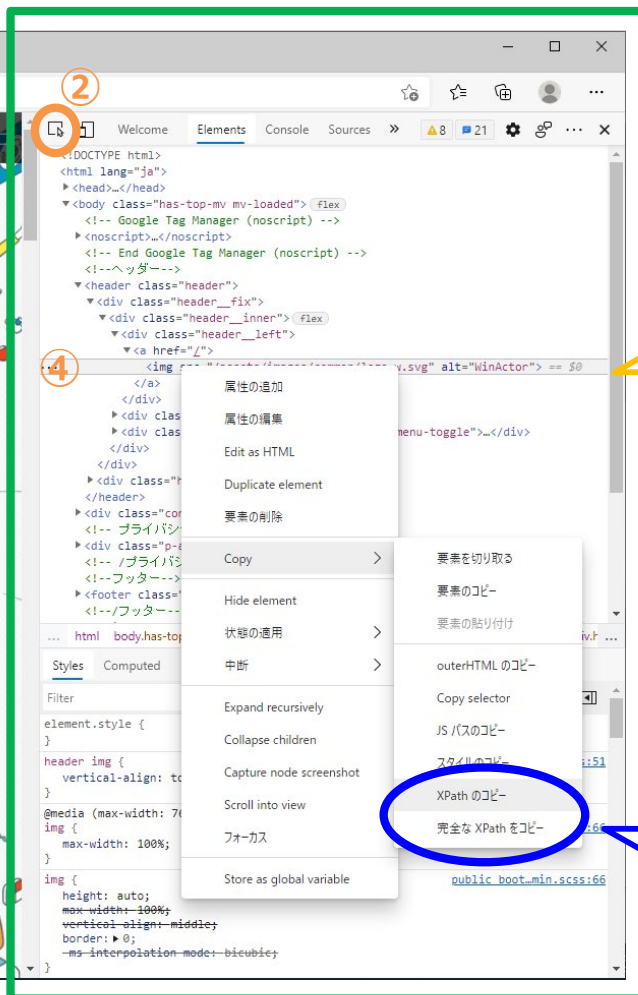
②

Welcome Elements Console Sources » ⚠8 21 ⚙ ··· ✕

<!DOCTYPE html>
<html lang="ja">
▶<head>…</head>
▼<body class="has-top-mv mv-loaded"> flex
<!-- Google Tag Manager (noscript) -->
▶<noscript>…</noscript>
<!-- End Google Tag Manager (noscript) -->
<!--ヘッダー-->
▼<header class="header">
▼<div class="header__fix">
▼<div class="header__inner"> flex
▼<div class="header__left">
▼<a href="/">
④ <img src="/assets/images/common/logo-w.svg" alt="WinActor"> == $0
</a>
</div>
▶<div clas
▶<div clas menu-toggle">…</div>
</div>
</div>
▶<div class="h
</header>
▶<div class="con
<!-- プライバシ
▶<div class="p-a
<!-- /プライバシ
<!--フッター-->
▶<footer class="
<!--/フッター--

... html body.has-top

Styles Computed

Filter

element.style {
}

header img {
vertical-align: to
}

@media (max-width: 76
img {
max-width: 100%;
}

img {
height: auto;
max-width: 100%;
vertical-align: middle;
border: ▶ 0;
-ms-interpolation-mode: bicubic;

属性の追加
属性の編集
Edit as HTML
Duplicate element
要素の削除
Copy
Hide element
状態の適用
中断
Expand recursively
Collapse children
Capture node screenshot
Scroll into view
フォーカス
Store as global variable

要素を切り取る
要素のコピー
要素の貼り付け
outerHTML のコピー
Copy selector
JS パスのコピー
スタイルのコピー
XPath のコピー
完全な XPath をコピー

:51
:66
public boot…min.scss:66